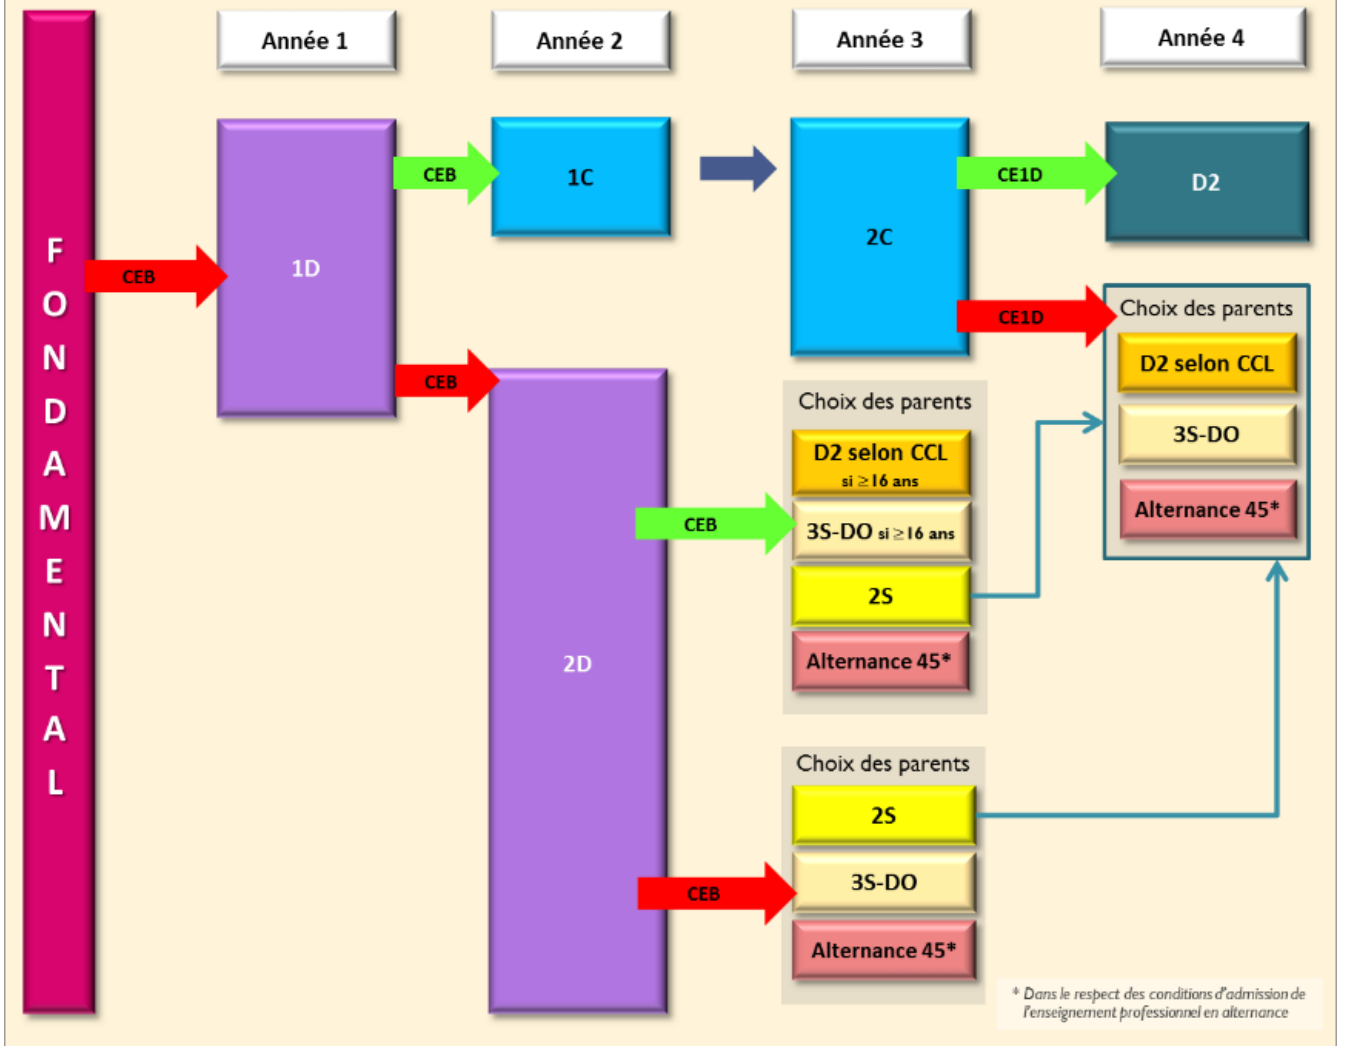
FONDAMENTAL

Année 1

Année 2

Année 3

Année 4

CEB

1D

CEB

1C

2C

CE1D

D2

CEB

CE1D

Choix des parents

D2 selon CCL

3S-DO

Alternance 45*

2D

Choix des parents

D2 selon CCL si $\geq$ 16 ans

CEB

3S-DO si $\geq$ 16 ans

2S

Alternance 45*

Choix des parents

2S

CEB

3S-DO

Alternance 45*

* Dans le respect des conditions d'admission de l'enseignement professionnel en alternance